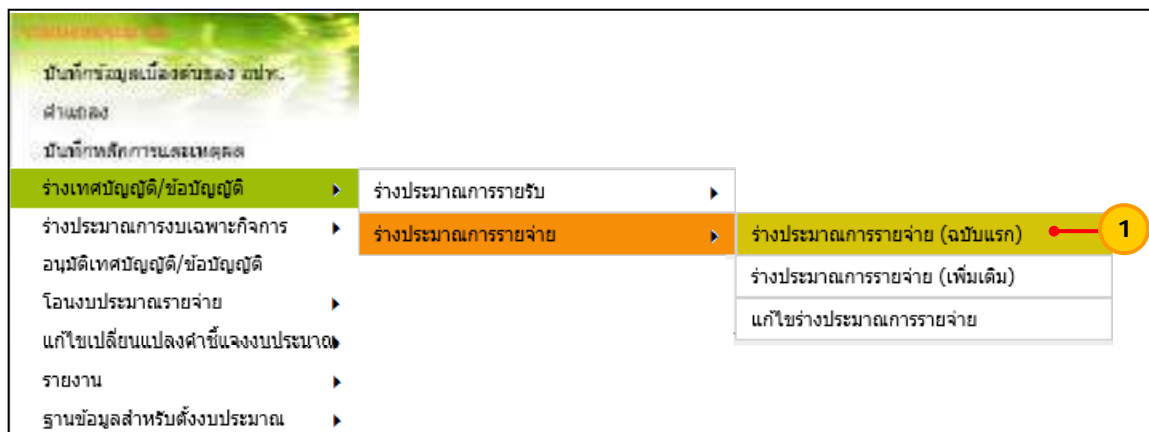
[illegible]
บันทึกข้อมูลเบื้องต้นของ อปท.
คำแถลง
บันทึกหลักการและเหตุผล
ร่างเทศบัญญัติ/ข้อบัญญัติ
ร่างประมาณการงบเฉพาะกิจการ
อนุมัติเทศบัญญัติ/ข้อบัญญัติ
โอนงบประมาณรายจ่าย
แก้ไขเปลี่ยนแปลงคำชี้แจงงบประมาณ
รายงาน
ฐานข้อมูลสำหรับตั้งงบประมาณ

ร่างประมาณการรายรับ
ร่างประมาณการรายจ่าย

ร่างประมาณการรายจ่าย (ฉบับแรก)
ร่างประมาณการรายจ่าย (เพิ่มเติม)
แก้ไขร่างประมาณการรายจ่าย

1